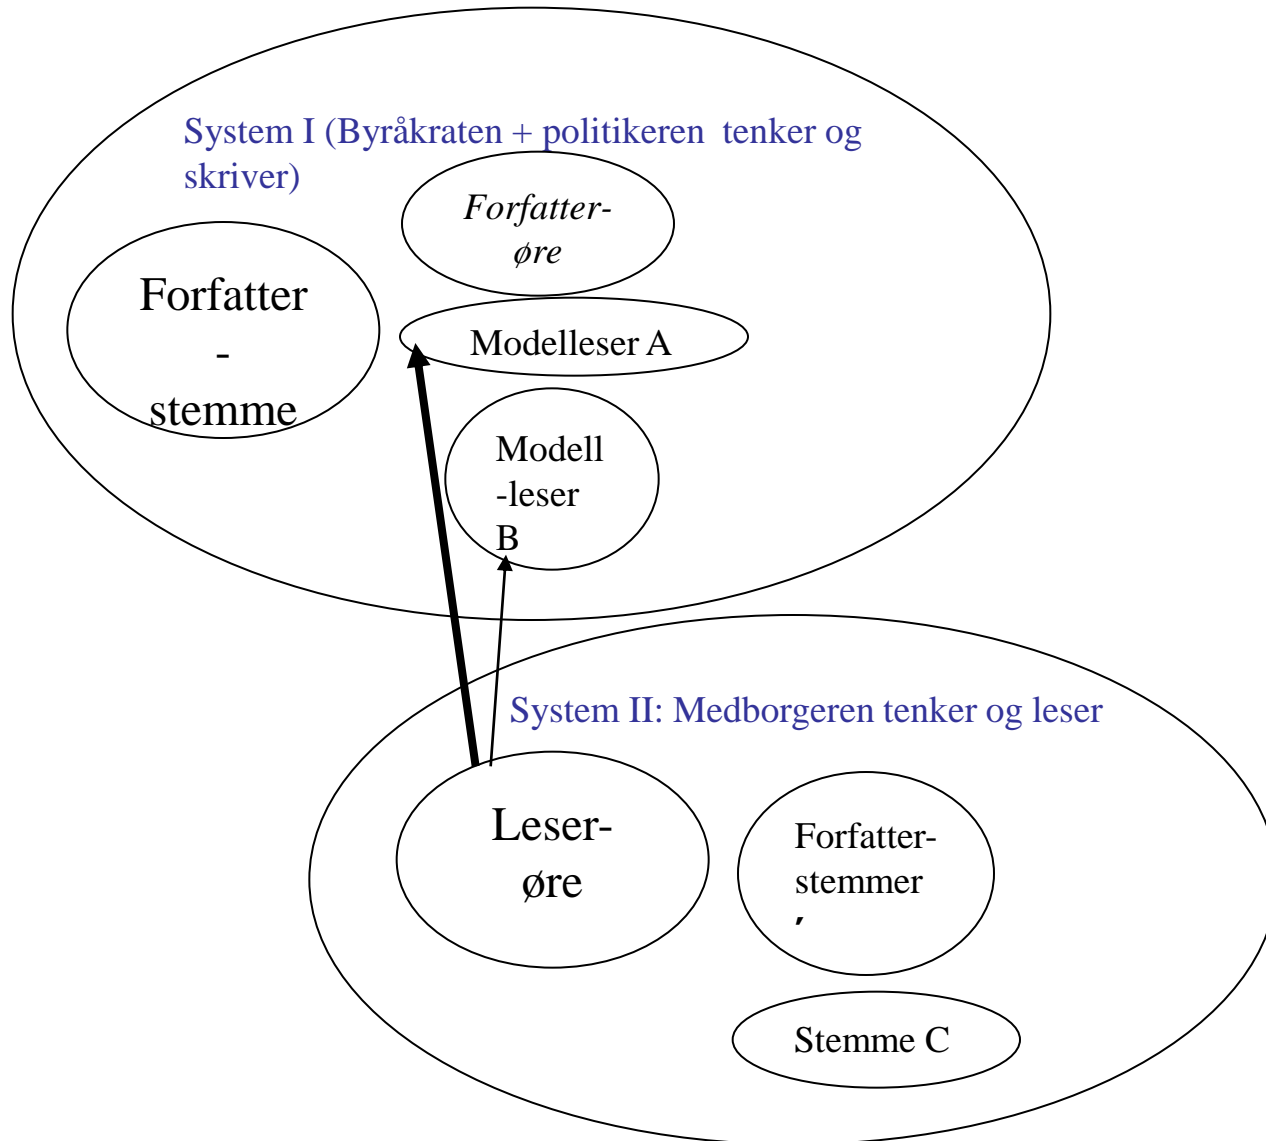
System I (Byråkraten + politikeren tenker og skriver)

Forfatter-øre

Forfatter - stemme

Modelleser A

Modell -leser B

System II: Medborgeren tenker og leser

Leser-øre

Forfatter-stemmer ,

Stemme C